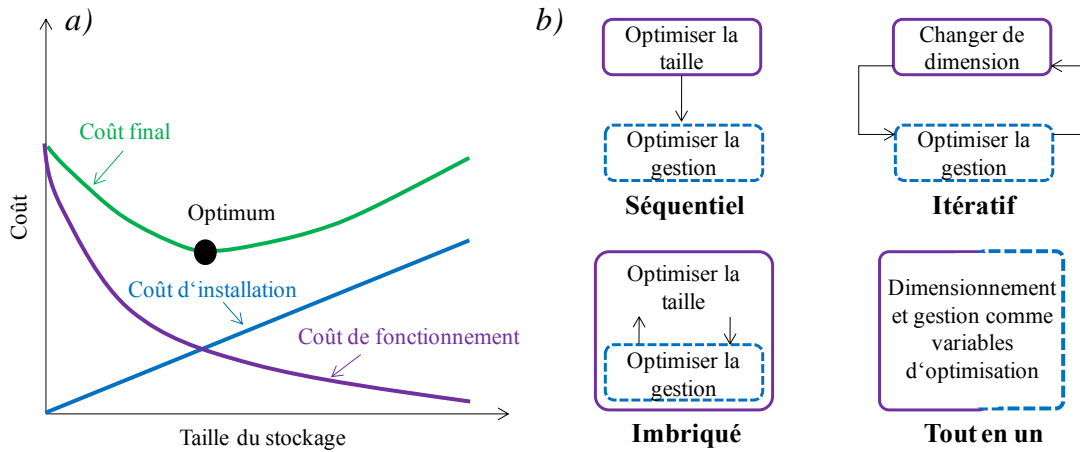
a)

Coût

Coût final

Optimum

Coût d'installation

Coût de fonctionnement

Taille du stockage

b)

Optimiser la taille

Optimiser la gestion

Séquentiel

Changer de dimension

Optimiser la gestion

Itératif

Optimiser la taille

Optimiser la gestion

Imbriqué

Dimensionnement et gestion comme variables d'optimisation

Tout en un